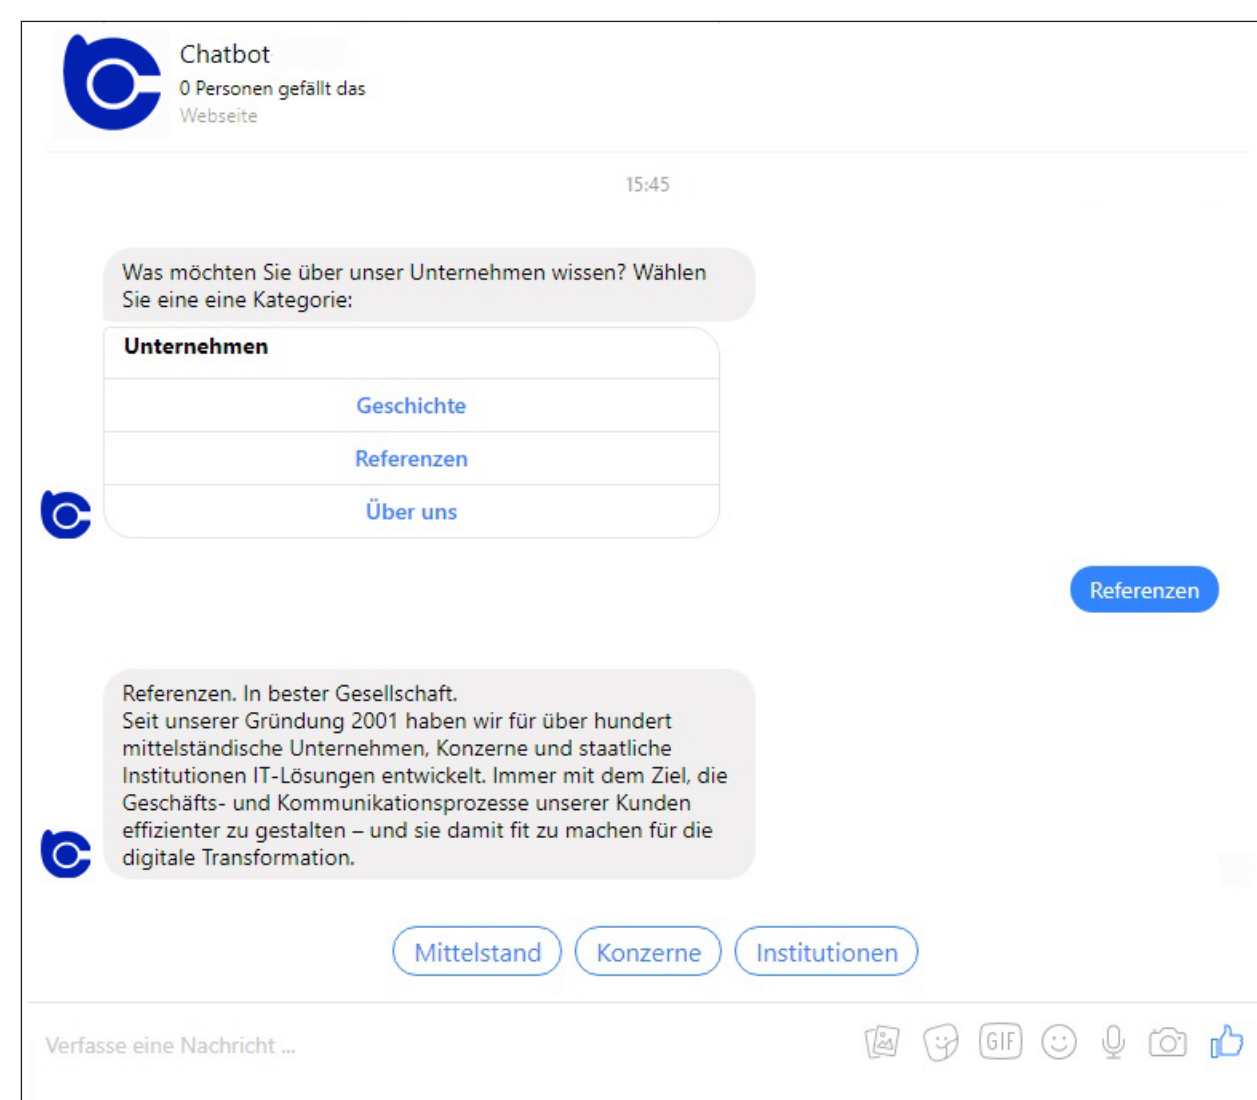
Chatbot
0 Personen gefällt das
Webseite

15:45

Was möchten Sie über unser Unternehmen wissen? Wählen Sie eine eine Kategorie:

Unternehmen

Geschichte

Referenzen

Über uns

Referenzen

Referenzen. In bester Gesellschaft.
Seit unserer Gründung 2001 haben wir für über hundert mittelständische Unternehmen, Konzerne und staatliche Institutionen IT-Lösungen entwickelt. Immer mit dem Ziel, die Geschäfts- und Kommunikationsprozesse unserer Kunden effizienter zu gestalten – und sie damit fit zu machen für die digitale Transformation.

Mittelstand

Konzerne

Institutionen

Verfasse eine Nachricht ...

GIF